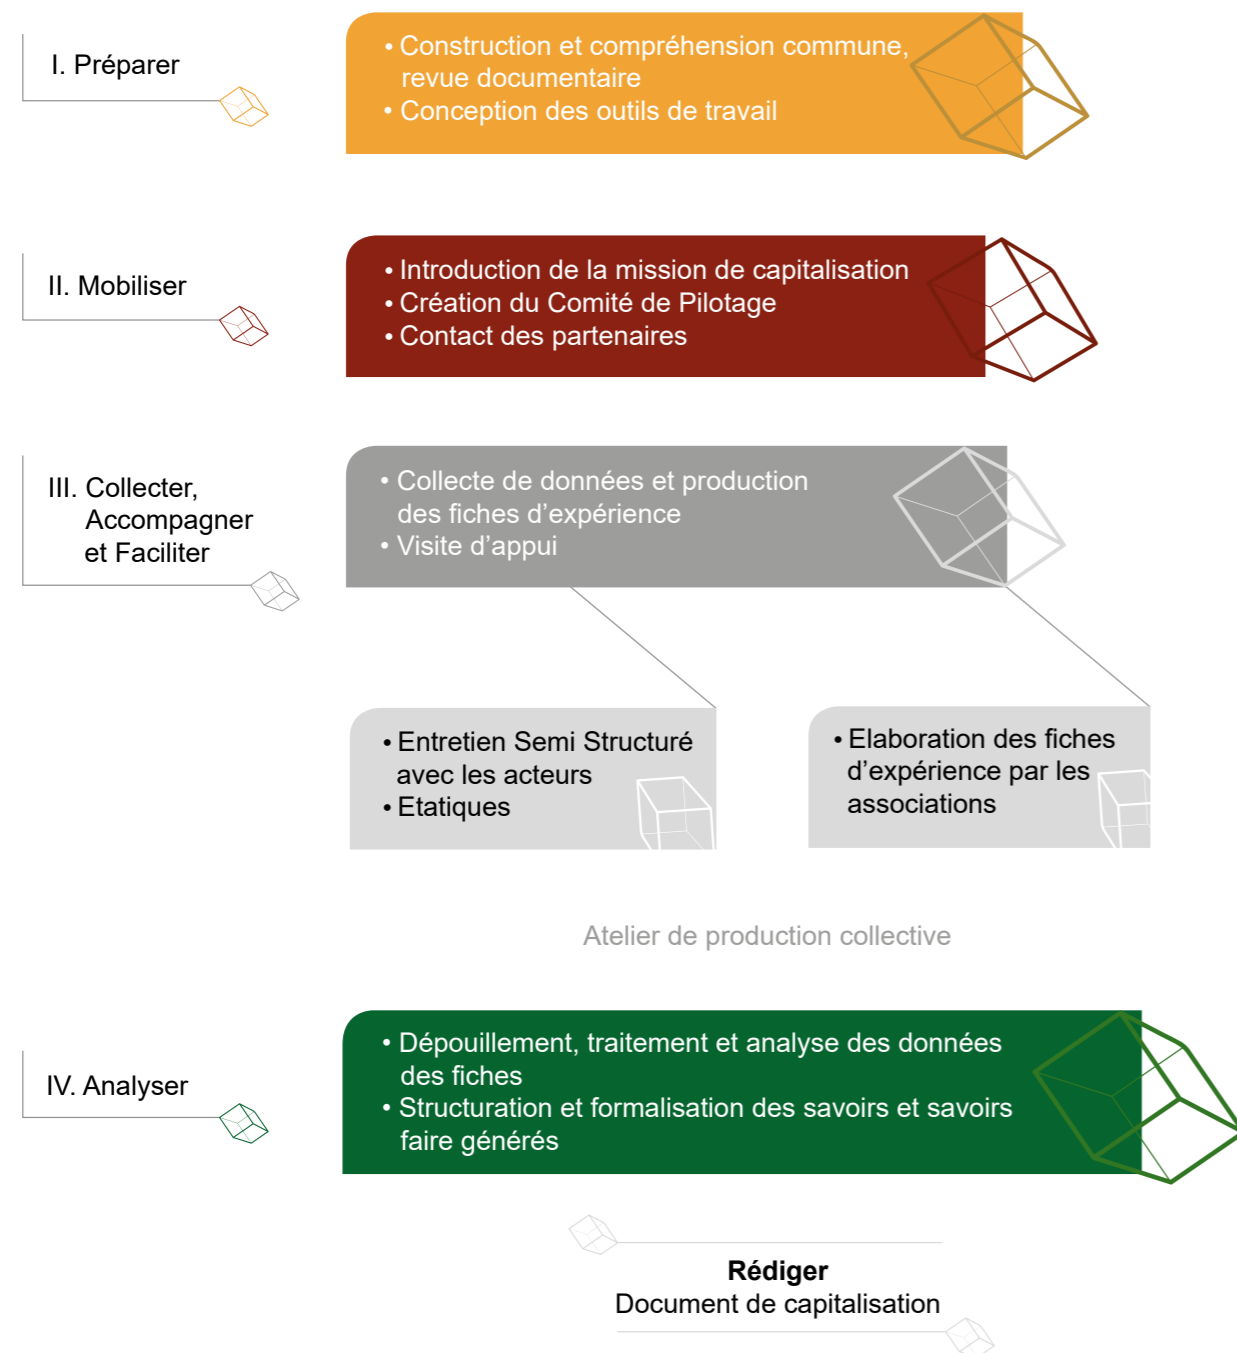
I. Préparer

• Construction et compréhension commune, revue documentaire
• Conception des outils de travail

II. Mobiliser

• Introduction de la mission de capitalisation
• Création du Comité de Pilotage
• Contact des partenaires

III. Collecter, Accompagner et Faciliter

• Collecte de données et production des fiches d'expérience
• Visite d'appui

• Entretien Semi Structuré avec les acteurs
• Etatiques

• Elaboration des fiches d'expérience par les associations

Atelier de production collective

IV. Analyser

• Dépouillement, traitement et analyse des données des fiches
• Structuration et formalisation des savoirs et savoirs faire générés

**Rédiger**
Document de capitalisation